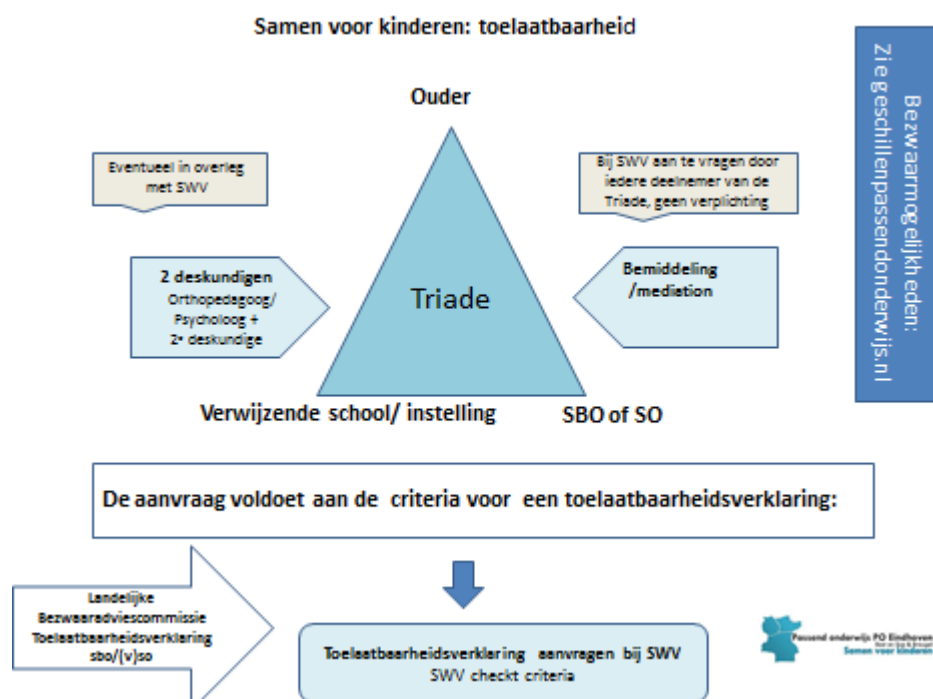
Samen voor kinderen: toelaatbaarheid

Ouder

Eventueel in overleg met SWV

Bij SWV aan te vragen door iedere deelnemer van de Triade, geen verplichting

2 deskundigen Orthopedagoog/ Psycholoog + 2e deskundige

Triade

Bemiddeling /mediation

Verwijzende school/ instelling

SBO of SO

Bezwaarmogelijkheden: Ziegeschillenpassendonderwijs.nl

De aanvraag voldoet aan de criteria voor een toelaatbaarheidsverklaring:

Landelijke Bezwaaradviescommissie Toelaatbaarheidsverklaring sbo/(v)so

Toelaatbaarheidsverklaring aanvragen bij SWV
SWV checkt criteria

Passend onderwijs PO Eindhoven
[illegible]
Samen voor kinderen